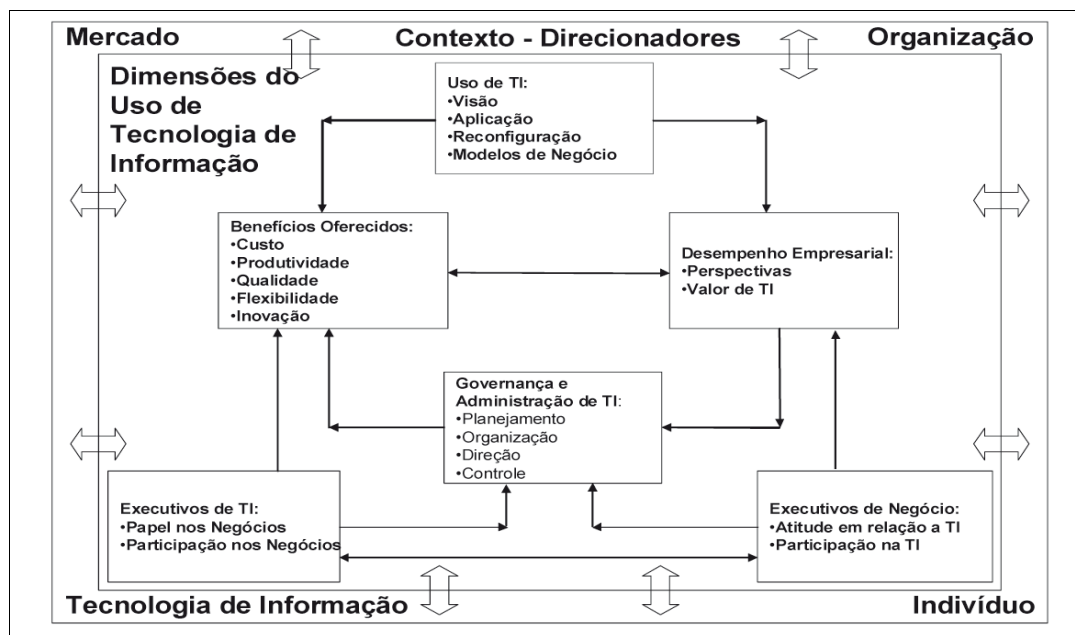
Mercado

Contexto - Direcionadores

Organização

Dimensões do Uso de Tecnologia de Informação

Uso de TI:
•Visão
•Aplicação
•Reconfiguração
•Modelos de Negócio

Benefícios Oferecidos:
•Custo
•Produtividade
•Qualidade
•Flexibilidade
•Inovação

Desempenho Empresarial:
•Perspectivas
•Valor de TI

Governança e Administração de TI:
•Planejamento
•Organização
•Direção
•Controle

Executivos de TI:
•Papel nos Negócios
•Participação nos Negócios

Executivos de Negócio:
•Atitude em relação a TI
•Participação na TI

Tecnologia de Informação

Indivíduo